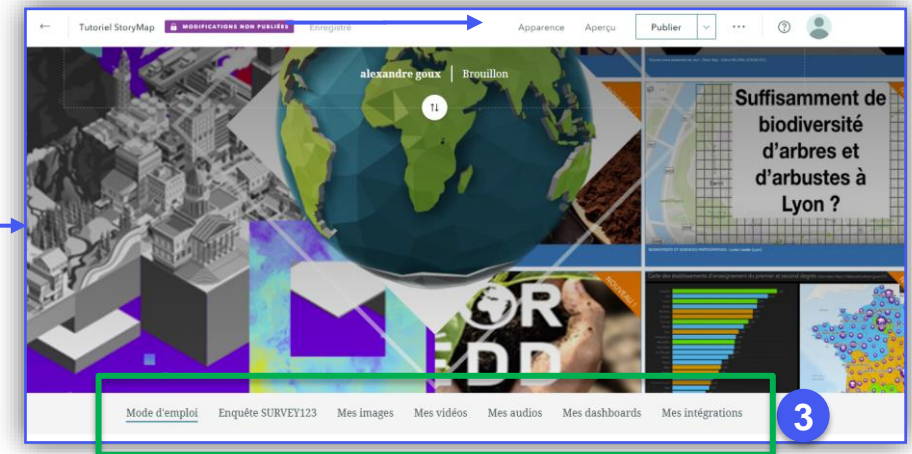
Tutoriel StoryMap MODIFICATIONS NON PUBLIÉES Enregistré

Apparence Aperçu Publier ···

alexandre goux | Brouillon

Suffisamment de biodiversité d'arbres et d'arbustes à Lyon ?

NOUVEAU !

Mode d'emploi Enquête SURVEY123 Mes images Mes vidéos Mes audios Mes dashboards Mes intégrations

3